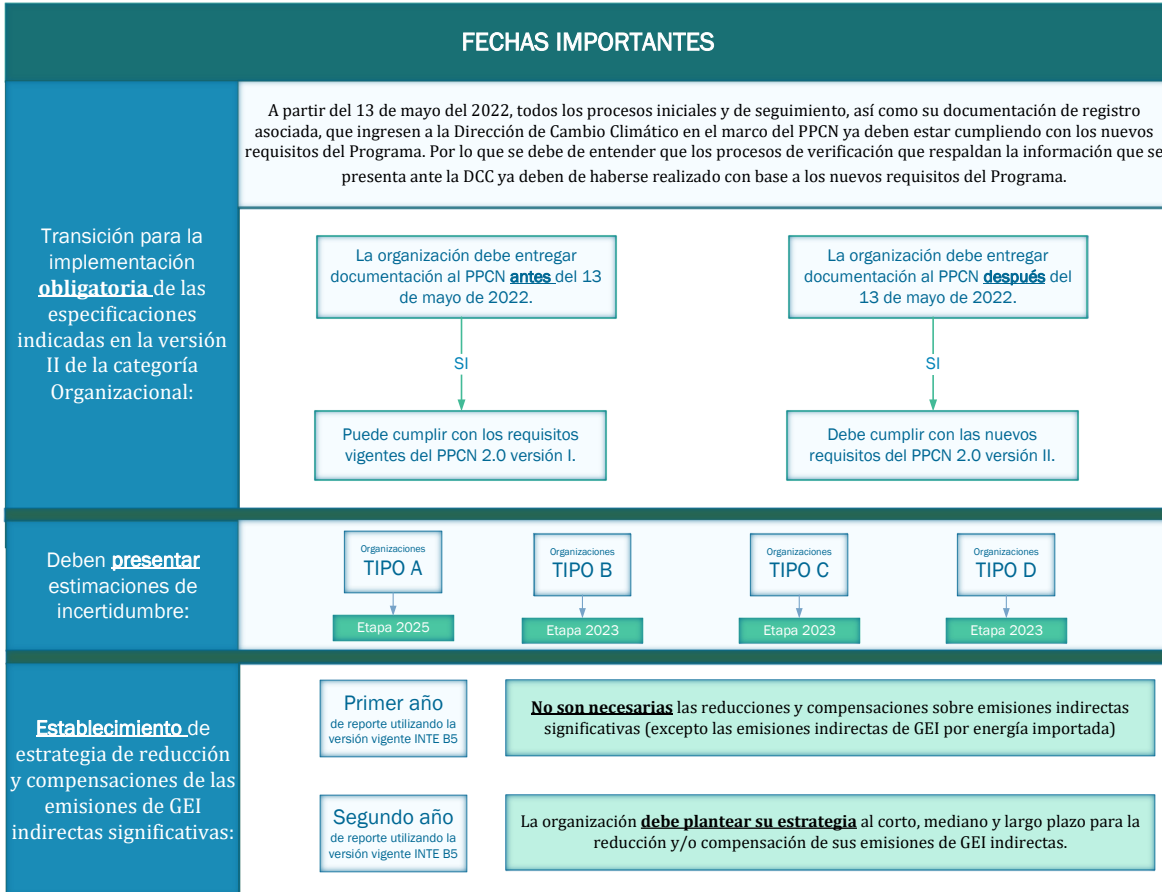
FECHAS IMPORTANTES

Transición para la implementación obligatoria de las especificaciones indicadas en la versión II de la categoría Organizacional:

A partir del 13 de mayo del 2022, todos los procesos iniciales y de seguimiento, así como su documentación de registro asociada, que ingresen a la Dirección de Cambio Climático en el marco del PPCN ya deben estar cumpliendo con los nuevos requisitos del Programa. Por lo que se debe de entender que los procesos de verificación que respaldan la información que se presenta ante la DCC ya deben de haberse realizado con base a los nuevos requisitos del Programa.

La organización debe entregar documentación al PPCN antes del 13 de mayo de 2022.

SI

Puede cumplir con los requisitos vigentes del PPCN 2.0 versión I.

La organización debe entregar documentación al PPCN después del 13 de mayo de 2022.

SI

Debe cumplir con las nuevos requisitos del PPCN 2.0 versión II.

Deben presentar estimaciones de incertidumbre:

Organizaciones
TIPO A
Etapa 2025

Organizaciones
TIPO B
Etapa 2023

Organizaciones
TIPO C
Etapa 2023

Organizaciones
TIPO D
Etapa 2023

Establecimiento de estrategia de reducción y compensaciones de las emisiones de GEI indirectas significativas:

Primer año
de reporte utilizando la versión vigente INTE B5

No son necesarias las reducciones y compensaciones sobre emisiones indirectas significativas (excepto las emisiones indirectas de GEI por energía importada)

Segundo año
de reporte utilizando la versión vigente INTE B5

La organización debe plantear su estrategia al corto, mediano y largo plazo para la reducción y/o compensación de sus emisiones de GEI indirectas.